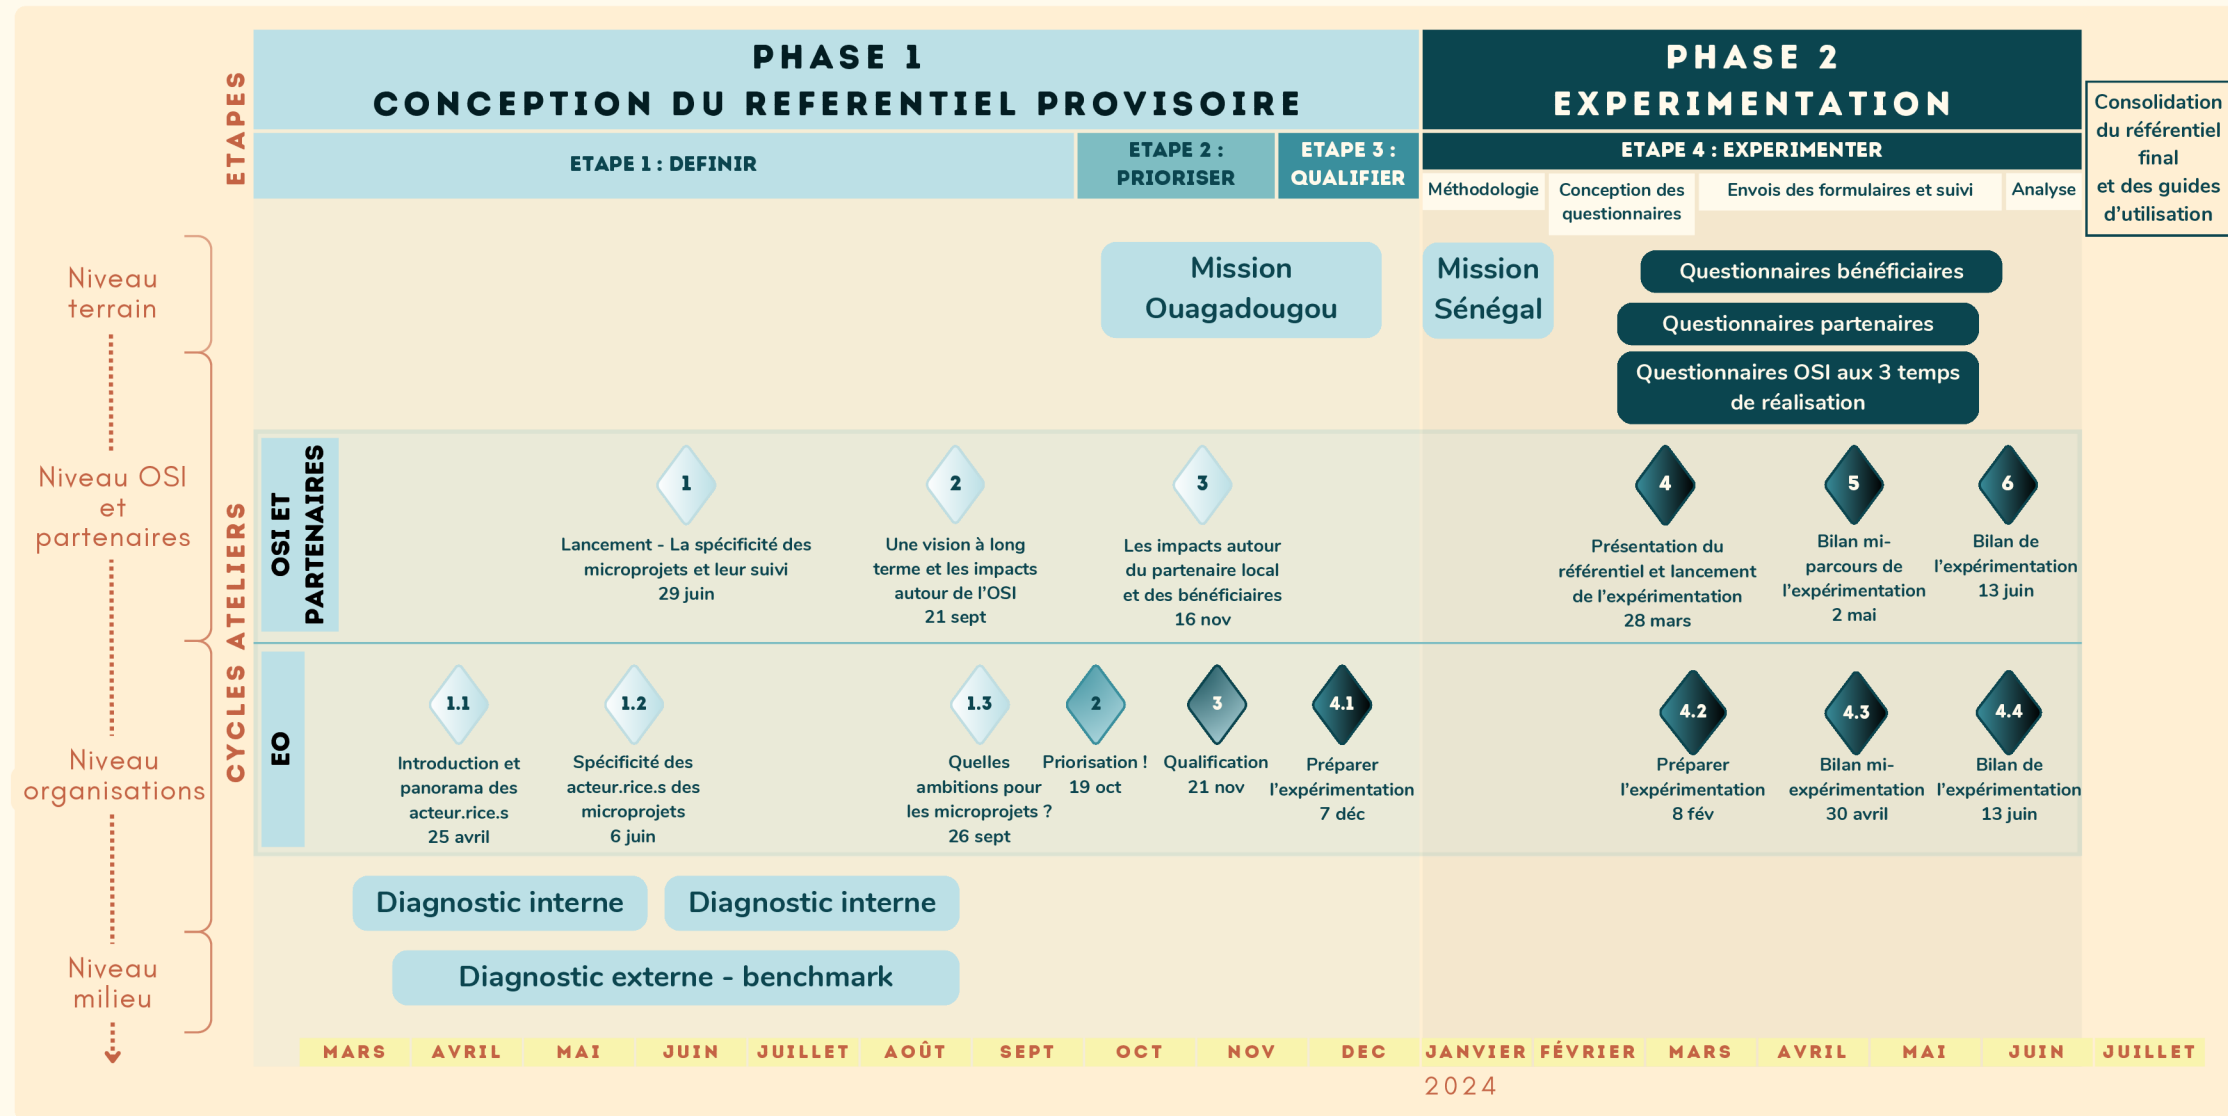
ETAPES

PHASE 1
CONCEPTION DU REFERENTIEL PROVISOIRE

PHASE 2
EXPERIMENTATION

Consolidation du référentiel final et des guides d'utilisation

ETAPE 1 : DEFINIR

ETAPE 2 : PRIORISER

ETAPE 3 : QUALIFIER

ETAPE 4 : EXPERIMENTER

Méthodologie

Conception des questionnaires

Envois des formulaires et suivi

Analyse

Niveau terrain

Niveau OSI et partenaires

Niveau organisations

Niveau milieu

CYCLES ATELIERS

Mission Ouagadougou

Mission Sénégal

Questionnaires bénéficiaires

Questionnaires partenaires

Questionnaires OSI aux 3 temps de réalisation

OSI ET PARTENAIRES

1
Lancement - La spécificité des microprojets et leur suivi
29 juin

2
Une vision à long terme et les impacts autour de l'OSI
21 sept

3
Les impacts autour du partenaire local et des bénéficiaires
16 nov

4
Présentation du référentiel et lancement de l'expérimentation
28 mars

5
Bilan mi-parcours de l'expérimentation
2 mai

6
Bilan de l'expérimentation
13 juin

EO

1.1
Introduction et panorama des acteur.rice.s
25 avril

1.2
Spécificité des acteur.rice.s des microprojets
6 juin

1.3
Quelles ambitions pour les microprojets ?
26 sept

2
Priorisation !
19 oct

3
Qualification
21 nov

4.1
Préparer l'expérimentation
7 déc

4.2
Préparer l'expérimentation
8 fév

4.3
Bilan mi-expérimentation
30 avril

4.4
Bilan de l'expérimentation
13 juin

Diagnostic interne

Diagnostic interne

Diagnostic externe - benchmark

| MARS | AVRIL | MAI | JUIN | JUILLET | AOÛT | SEPT | OCT | NOV | DEC | JANVIER | FÉVRIER | MARS | AVRIL | MAI | JUIN | JUILLET |
|---|---|---|---|---|---|---|---|---|---|---|---|---|---|---|---|---|

2024